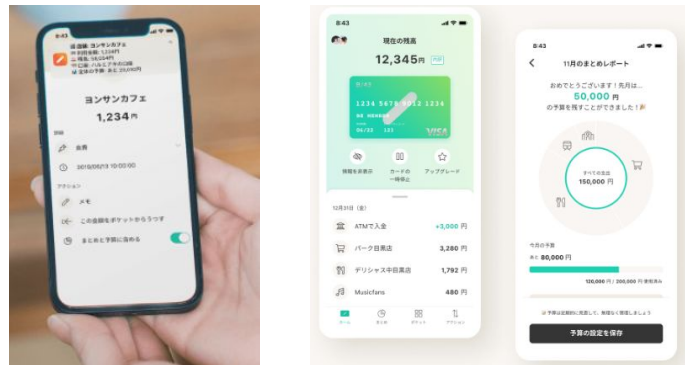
ヨンサンカフェ
1,234円
食費
2019/05/13 10:00:00
アクション
メモ
この金額をポケットからうつす
まとめて予算に含める

8:43
現在の残高
12,345円
1234 5678 9012 3456
06/22
VISA
明細を表示
カードの一時停止
アップグレード
12月31日（金）
ATMで入金 +3,000円
パーク目黒店 3,280円
デリシャス中目黒店 1,792円
Musicfans 480円
ホーム
まとめ
ポケット
アクション

8:43
11月のまとめレポート
おめでとうございます！先月は...
50,000円
の予算を残すことができました！
すべての支出
150,000円
今月の予算
あと 80,000円
120,000円 / 200,000円
予算の設定を保存